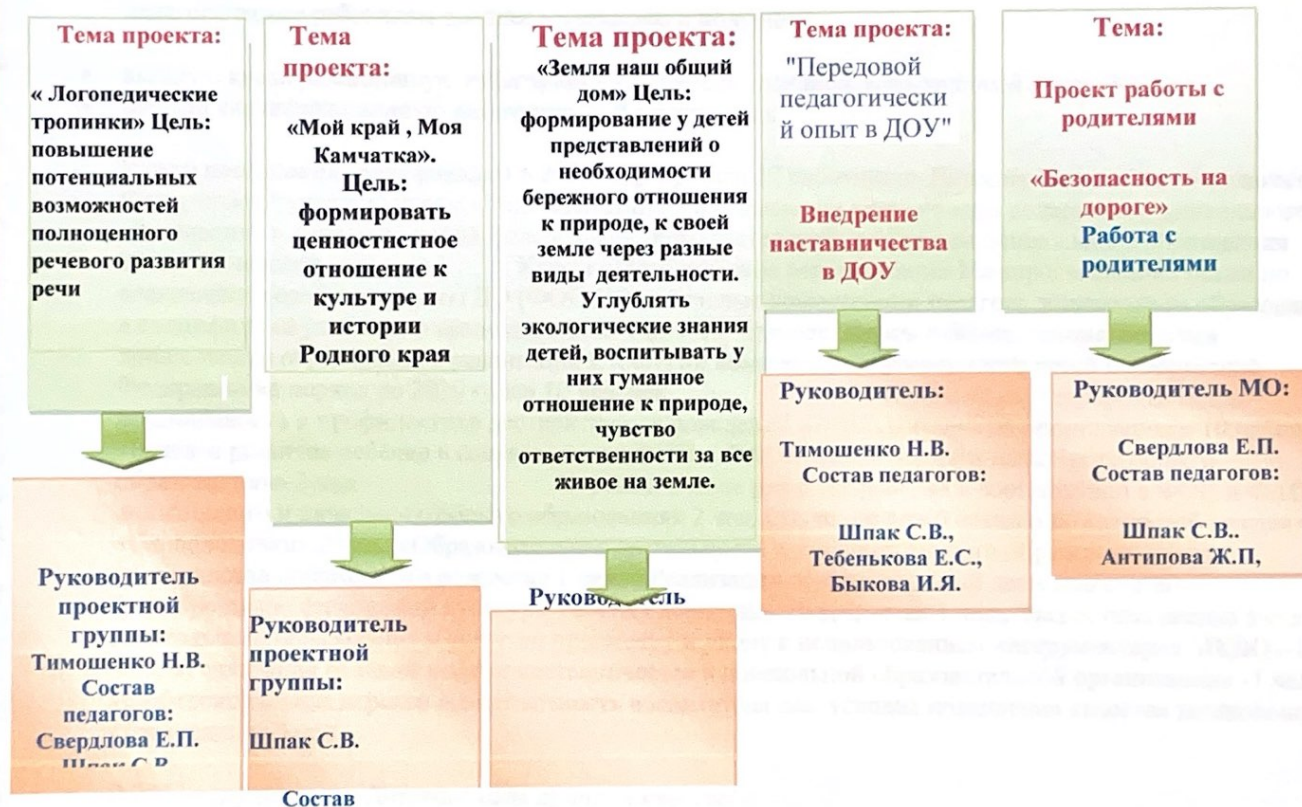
Тема проекта:

« Логопедические тропинки» Цель: повышение потенциальных возможностей полноценного речевого развития речи

Руководитель проектной группы: Тимошенко Н.В. Состав педагогов: Свердлова Е.П. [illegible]

Тема проекта:

«Мой край , Моя Камчатка». Цель: формировать ценностистное отношение к культуре и истории Родного края

Руководитель проектной группы:

Шпак С.В.

Состав

Тема проекта:

«Земля наш общий дом» Цель: формирование у детей представлений о необходимости бережного отношения к природе, к своей земле через разные виды деятельности. Углублять экологические знания детей, воспитывать у них гуманное отношение к природе, чувство ответственности за все живое на земле.

Руководитель

Тема проекта:

"Передовой педагогический опыт в ДОУ"

Внедрение наставничества в ДОУ

Руководитель:

Тимошенко Н.В. Состав педагогов:

Шпак С.В., Тебенькова Е.С., Быкова И.Я.

Тема:

Проект работы с родителями

«Безопасность на дороге» Работа с родителями

Руководитель МО:

Свердлова Е.П. Состав педагогов:

Шпак С.В.. Антипова Ж.П,